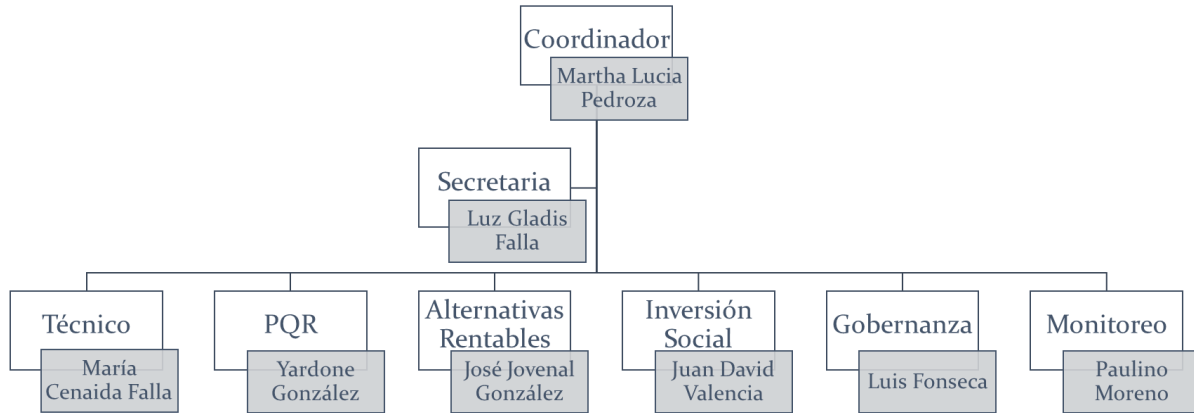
Coordinador
Martha Lucia Pedroza

Secretaria
Luz Gladis Falla

Técnico
María Cenaida Falla

PQR
Yardone González

Alternativas Rentables
José Jovenal González

Inversión Social
Juan David Valencia

Gobernanza
Luis Fonseca

Monitoreo
Paulino Moreno